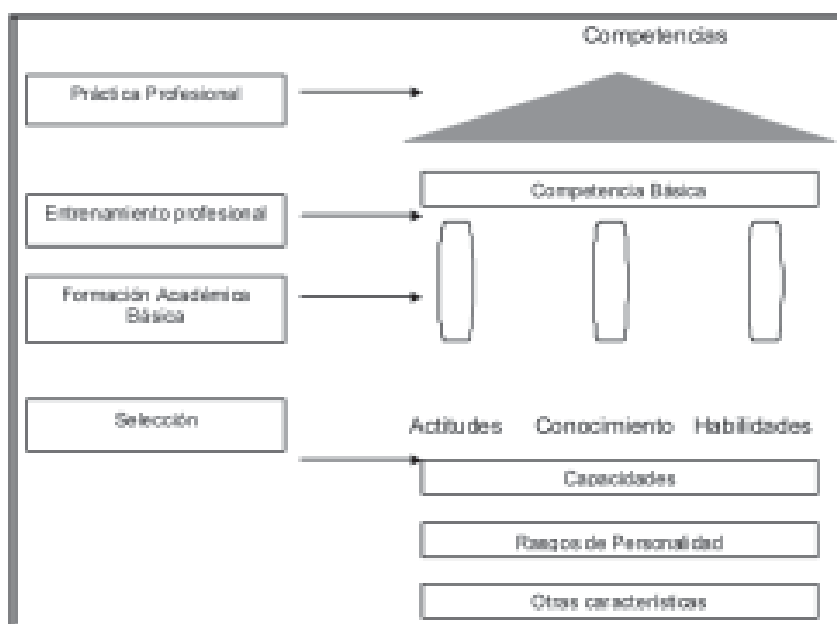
Competencias

Práctica Profesional

Competencia Básica

Entrenamiento profesional

Formación Académica Básica

Selección

Actitudes Conocimiento Habilidades

Capacidades

Rasgos de Personalidad

Otras características